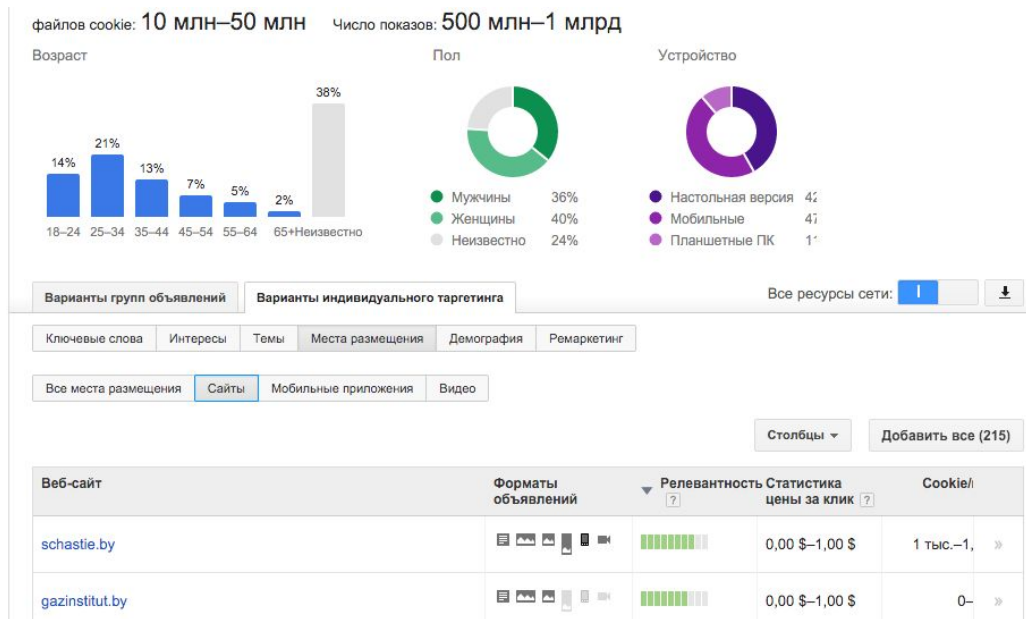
файлов cookie: 10 млн–50 млн Число показов: 500 млн–1 млрд

Возраст

14% 21% 13% 7% 5% 2% 38%

18–24 25–34 35–44 45–54 55–64 65+ Неизвестно

Пол

Мужчины 36%
Женщины 40%
Неизвестно 24%

Устройство

Настольная версия 42
Мобильные 47
Планшетные ПК 1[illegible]

Варианты групп объявлений | Варианты индивидуального таргетинга

Все ресурсы сети:

Ключевые слова | Интересы | Темы | Места размещения | Демография | Ремаркетинг

Все места размещения | Сайты | Мобильные приложения | Видео

Столбцы ▾ | Добавить все (215)

| Веб-сайт | Форматы объявлений | Релевантность ? | Статистика цены за клик ? | Cookie/ |
|---|---|---|---|---|
| schastie.by | | | 0,00 $–1,00 $ | 1 тыс.–1, |
| gazinstitut.by | | | 0,00 $–1,00 $ | 0– |